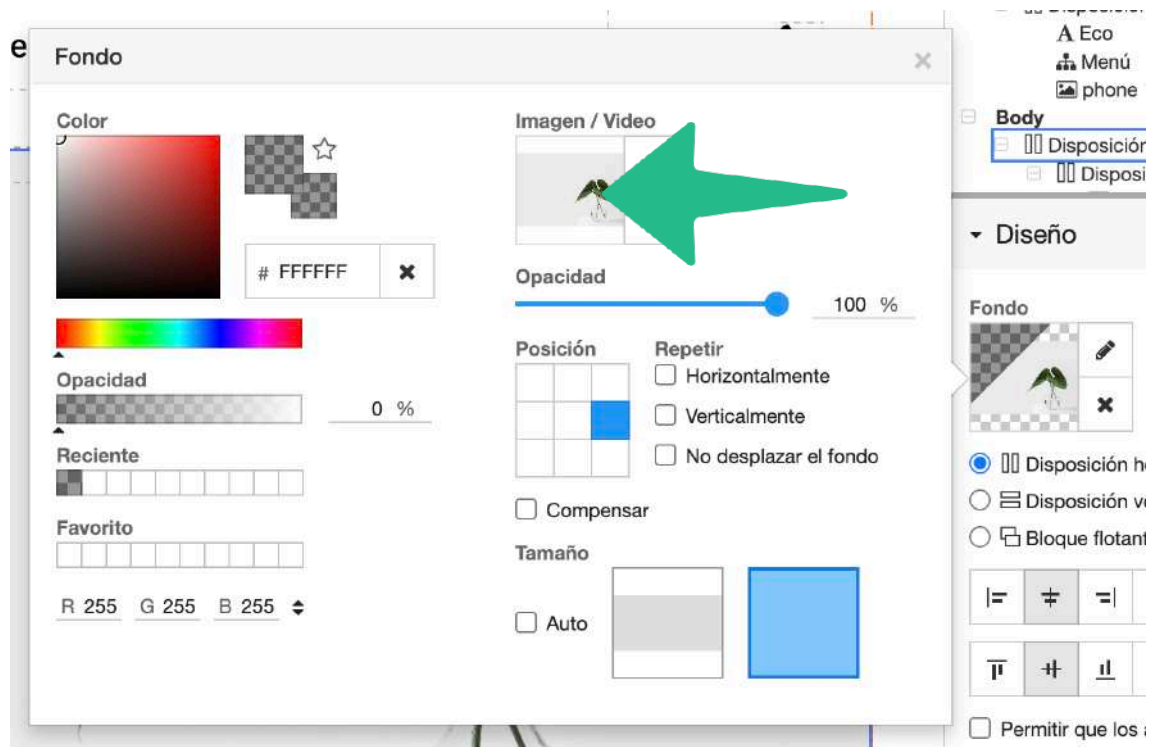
e
Fondo
×
Color
# FFFFFF
✖
Opacidad
0 %
Reciente
Favorito
R 255 G 255 B 255
Imagen / Video
Opacidad
100 %
Posición
Repetir
Horizontalmente
Verticalmente
No desplazar el fondo
Compensar
Tamaño
Auto
A Eco
Menú
phone
Body
Disposición
Disposi
Diseño
Fondo
Disposición h
Disposición v
Bloque flotant
Permitir que los